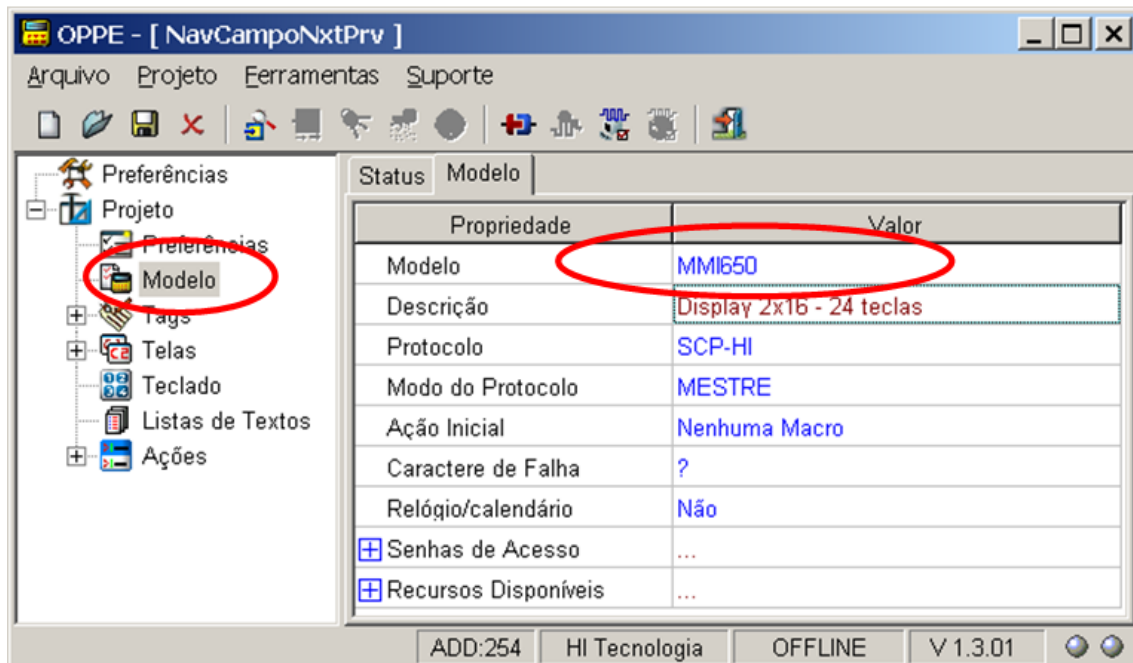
OPPE - [ NavCampoNxtPrv ]

Arquivo Projeto Ferramentas Suporte

Preferências
Projeto
Preferências
Modelo
Tags
Telas
Teclado
Listas de Textos
Ações

Status Modelo

| Propriedade | Valor |
|---|---|
| Modelo | MMI650 |
| Descrição | Display 2x16 - 24 teclas |
| Protocolo | SCP-HI |
| Modo do Protocolo | MESTRE |
| Ação Inicial | Nenhuma Macro |
| Caractere de Falha | ? |
| Relógio/calendário | Não |
| Senhas de Acesso | ... |
| Recursos Disponíveis | ... |

ADD:254 HI Tecnologia OFFLINE V 1.3.01